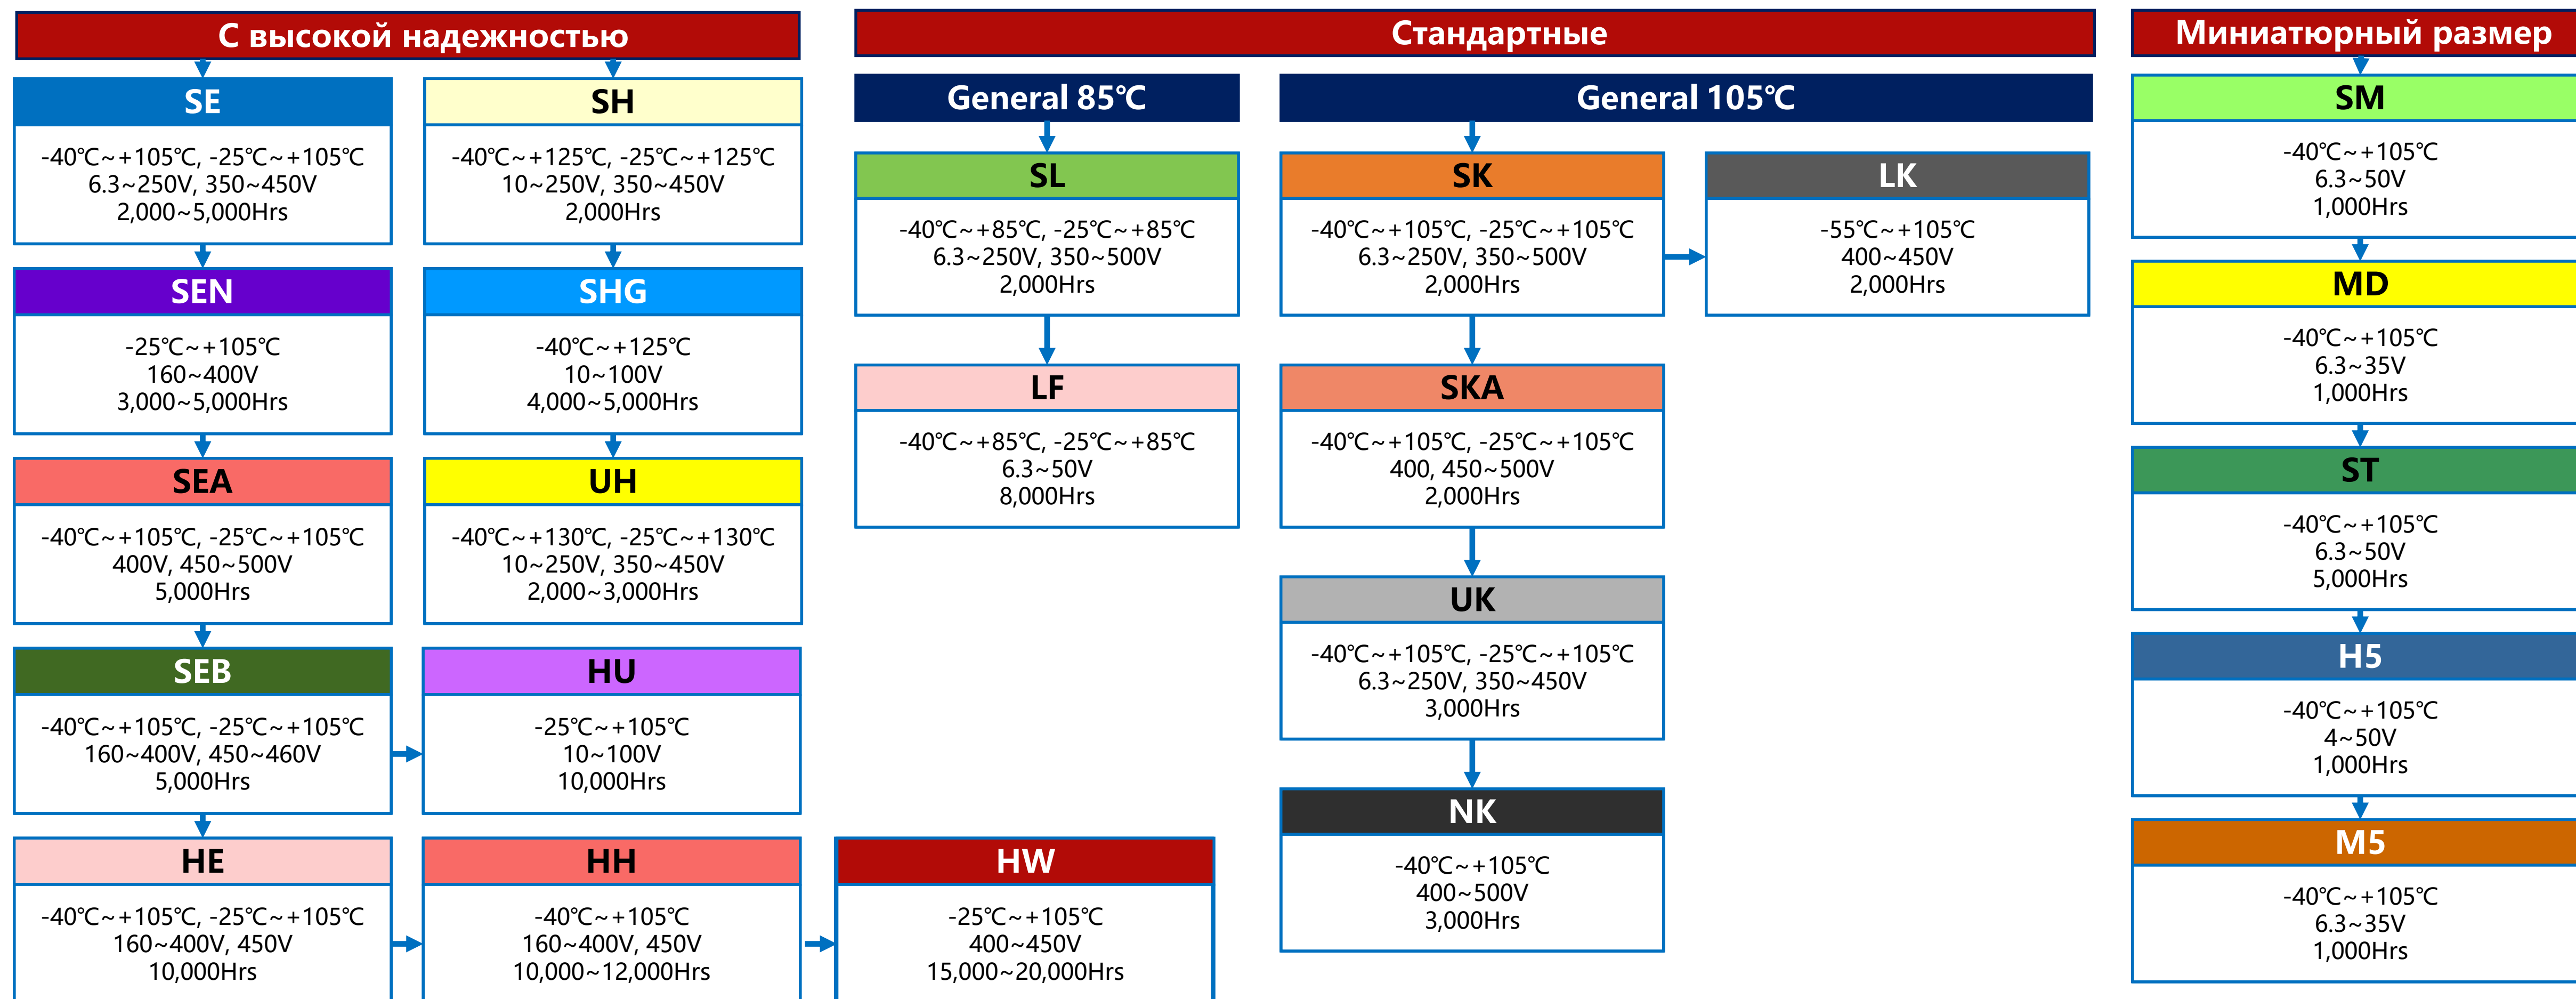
С высокой надежностью

SE
-40℃~+105℃, -25℃~+105℃
6.3~250V, 350~450V
2,000~5,000Hrs

SEN
-25℃~+105℃
160~400V
3,000~5,000Hrs

SEA
-40℃~+105℃, -25℃~+105℃
400V, 450~500V
5,000Hrs

SEB
-40℃~+105℃, -25℃~+105℃
160~400V, 450~460V
5,000Hrs

HE
-40℃~+105℃, -25℃~+105℃
160~400V, 450V
10,000Hrs

SH
-40℃~+125℃, -25℃~+125℃
10~250V, 350~450V
2,000Hrs

SHG
-40℃~+125℃
10~100V
4,000~5,000Hrs

UH
-40℃~+130℃, -25℃~+130℃
10~250V, 350~450V
2,000~3,000Hrs

HU
-25℃~+105℃
10~100V
10,000Hrs

HH
-40℃~+105℃
160~400V, 450V
10,000~12,000Hrs

HW
-25℃~+105℃
400~450V
15,000~20,000Hrs

Стандартные

General 85℃

SL
-40℃~+85℃, -25℃~+85℃
6.3~250V, 350~500V
2,000Hrs

LF
-40℃~+85℃, -25℃~+85℃
6.3~50V
8,000Hrs

General 105℃

SK
-40℃~+105℃, -25℃~+105℃
6.3~250V, 350~500V
2,000Hrs

LK
-55℃~+105℃
400~450V
2,000Hrs

SKA
-40℃~+105℃, -25℃~+105℃
400, 450~500V
2,000Hrs

UK
-40℃~+105℃, -25℃~+105℃
6.3~250V, 350~450V
3,000Hrs

NK
-40℃~+105℃
400~500V
3,000Hrs

Миниатюрный размер

SM
-40℃~+105℃
6.3~50V
1,000Hrs

MD
-40℃~+105℃
6.3~35V
1,000Hrs

ST
-40℃~+105℃
6.3~50V
5,000Hrs

H5
-40℃~+105℃
4~50V
1,000Hrs

M5
-40℃~+105℃
6.3~35V
1,000Hrs